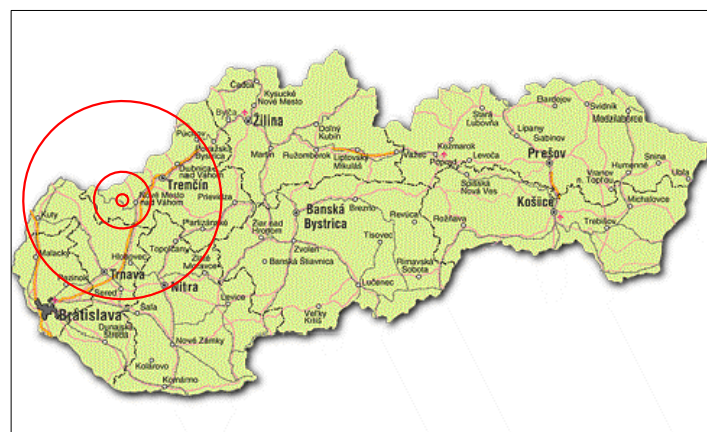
Čadca
Kysucké Nové Mesto
Bytča
Žilina
Púchov
Považská Bystrica
Dolný Kubín
Martin
Ružomberok
Liptovský Mikuláš
Kežmarok
Stará Ľubovňa
Bardejov
Svidník
Medzilaborce
Lipany
Sabinov
Poprad
Levoča
Prešov
Humenné
Snina
Vranov nad Topľou
Ubla
Spišská Nová Ves
Košice
Michalovce
Trebišov
Dubnica nad Váhom
Trenčín
Nové Mesto nad Váhom
Prievidza
Partizánske
Žiar nad Hronom
Banská Bystrica
Brezno
Revúca
Rožňava
Tisovec
Rimavská Sobota
Lučenec
Zvolen
Banská Štiavnica
Veľký Krtíš
Kuty
Malacky
Hlohovec
Topoľčany
Zlaté Moravce
Trnava
Pezinok
Sereď
Nitra
Levice
Šaľa
Bratislava
Dunajská Streda
Nové Zámky
Kolárovo
Komárno